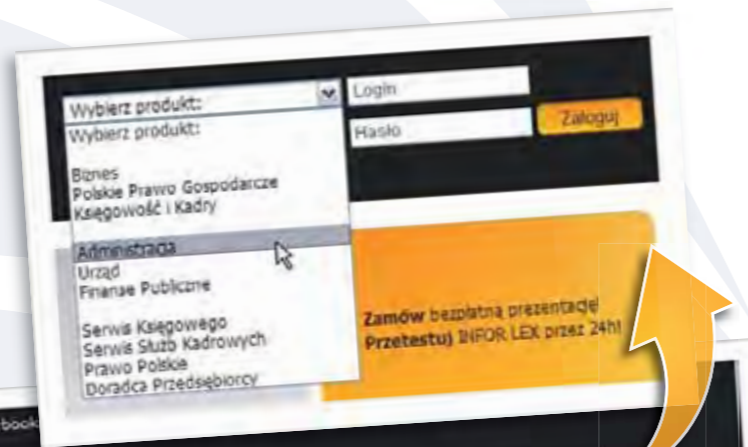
Wybierz produkt:

Wybierz produkt:

Biznes
Polskie Prawo Gospodarcze
Księgowość i Kadry

Administracja
Urząd
Finanse Publiczne

Serwis Księgowego
Serwis Służb Kadrowych
Prawo Polskie
Doradca Przedsiębiorcy

Login

Hasło

Zaloguj

**Zamów** bezpłatną prezentację!
**Przetestuj** INFOR LEX przez 24h!

book